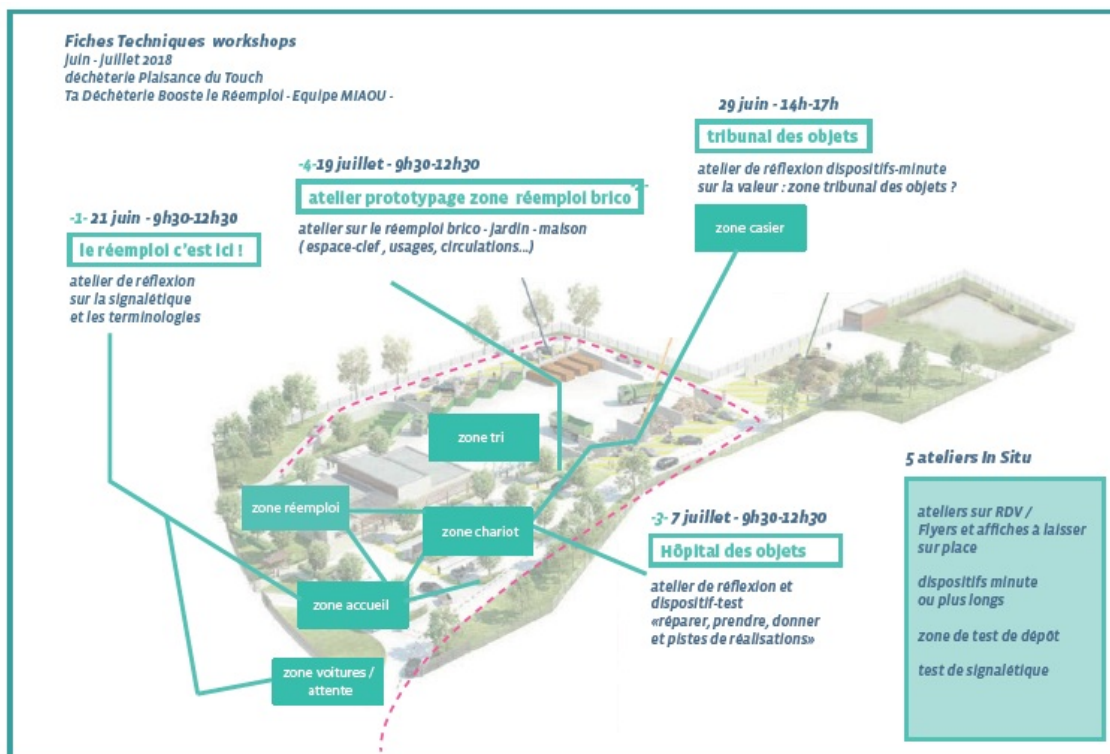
Fiches Techniques workshops
Juin - Juillet 2018
déchèterie Plaisance du Touch
Ta Déchèterie Booste le Réemploi - Equipe MIAOU -

29 juin - 14h-17h

tribunal des objets

atelier de réflexion dispositifs-minute sur la valeur : zone tribunal des objets ?

-4-19 juillet - 9h30-12h30

atelier prototypage zone réemploi brico

atelier sur le réemploi brico - jardin - maison ( espace-clef , usages, circulations...)

-1- 21 juin - 9h30-12h30

le réemploi c'est ici !

atelier de réflexion sur la signalétique et les terminologies

zone casier

zone tri

zone réemploi

zone chariot

zone accueil

zone voitures / attente

-3- 7 juillet - 9h30-12h30

Hôpital des objets

atelier de réflexion et dispositif-test «réparer, prendre, donner et pistes de réalisations»

5 ateliers In Situ

ateliers sur RDV / Flyers et affiches à laisser sur place

dispositifs minute ou plus longs

zone de test de dépôt

test de signalétique